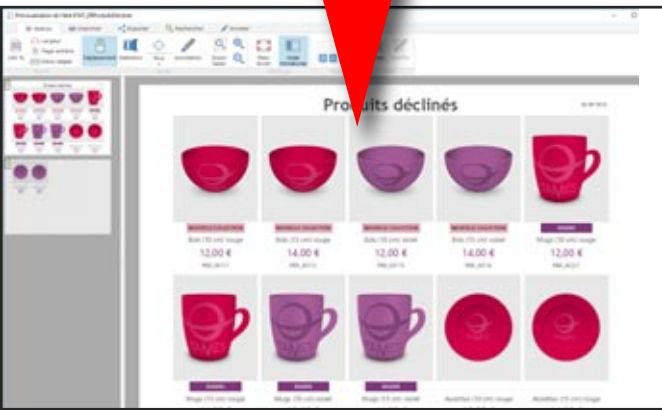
Prévisualisation de l'état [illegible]

Produits déclinés

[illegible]

NOUVELLE COLLECTION
Bols (10 cm) rouge
12,00 €

NOUVELLE COLLECTION
Bols (15 cm) rouge
14,00 €

NOUVELLE COLLECTION
Bols (10 cm) violet
12,00 €

NOUVELLE COLLECTION
Bols (15 cm) violet
14,00 €

Mugs (10 cm) rouge
12,00 €